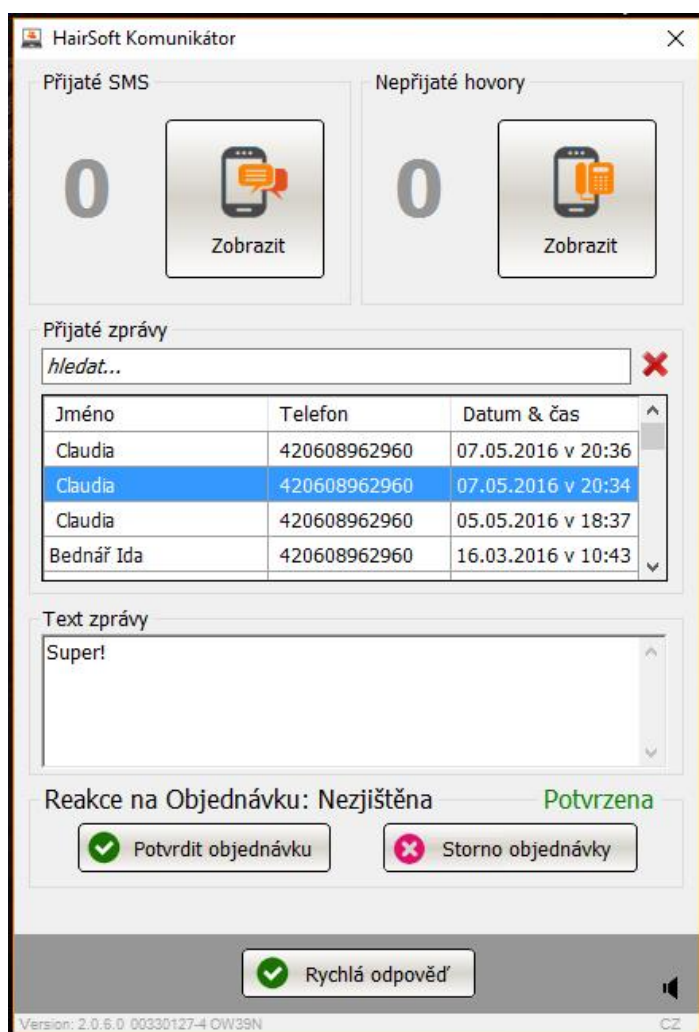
HairSoft Komunikátor

Přijaté SMS

0

Zobrazit

Nepřijaté hovory

0

Zobrazit

Přijaté zprávy

hledat...

| Jméno | Telefon | Datum & čas |
|---|---|---|
| Claudia | 420608962960 | 07.05.2016 v 20:36 |
| Claudia | 420608962960 | 07.05.2016 v 20:34 |
| Claudia | 420608962960 | 05.05.2016 v 18:37 |
| Bednář Ida | 420608962960 | 16.03.2016 v 10:43 |

Text zprávy

Super!

Reakce na Objednávku: Nezjištěna

Potvrzena

Potvrdit objednávku

Storno objednávky

Rychlá odpověď

Version: 2.0.6.0 00330127-4 OW39N

CZ